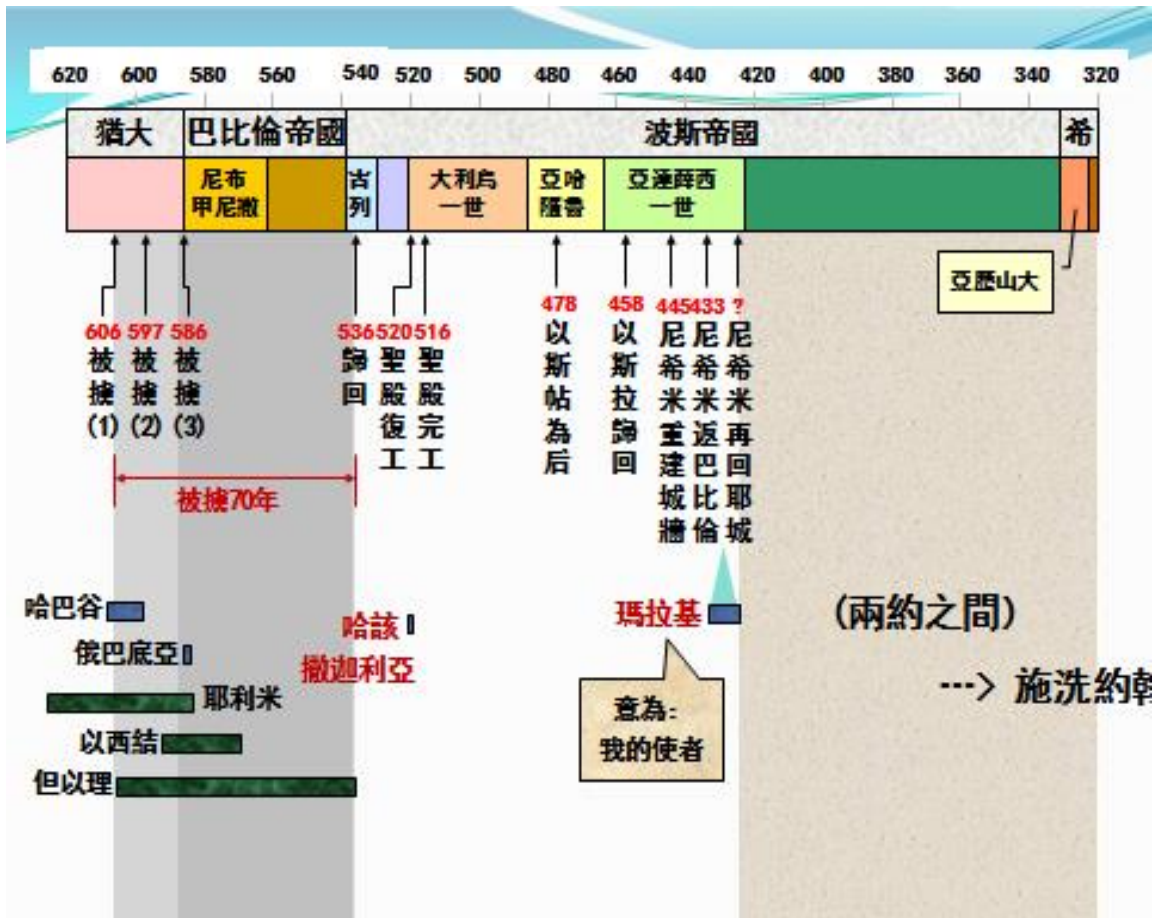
620 600 580 560 540 520 500 480 460 440 420 400 380 360 340 320

| 猶大 | 巴比倫帝國 | 波斯帝國 | 希 |
|---|---|---|---|

尼布甲尼撒
古列
大利烏一世
亞哈隨魯
亞達薛西一世

亞歷山大

606 被擄 (1)
597 被擄 (2)
586 被擄 (3)
536 歸回
520 聖殿復工
516 聖殿完工
478 以斯帖為后
458 以斯拉歸回
445 尼希米重建城牆
433 尼希米返巴比倫
? 尼希米再回耶城

被擄70年

哈巴谷
俄巴底亞
耶利米
以西結
但以理
哈該
撒迦利亞
瑪拉基

意為：我的使者

(兩約之間)

---> 施洗約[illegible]